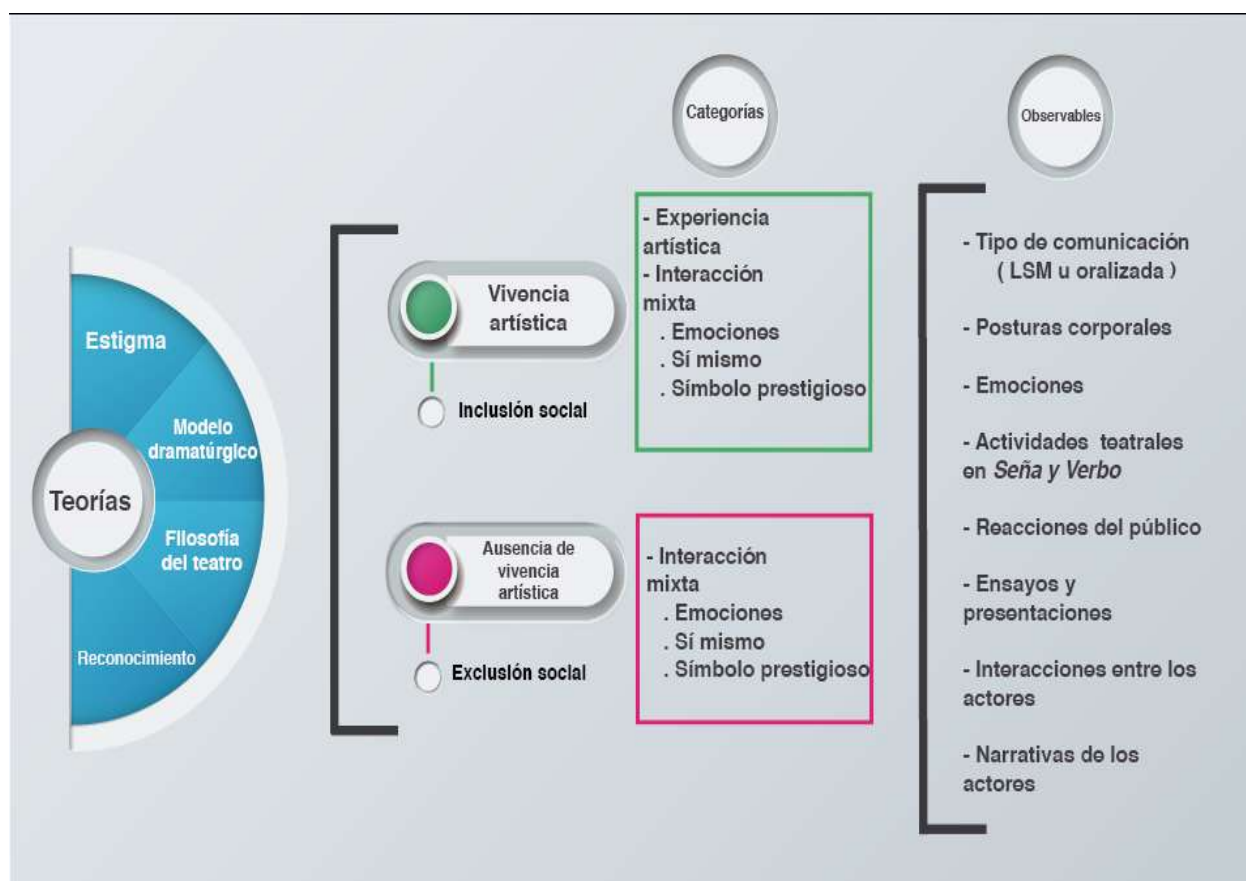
Categorías

Observables

Estigma

Modelo dramatúrgico

Teorías

Filosofía del teatro

Reconocimiento

Vivencia artística

Inclusión social

- Experiencia artística
- Interacción mixta
. Emociones
. Sí mismo
. Símbolo prestigioso

Ausencia de vivencia artística

Exclusión social

- Interacción mixta
. Emociones
. Sí mismo
. Símbolo prestigioso

- Tipo de comunicación ( LSM u oralizada )

- Posturas corporales

- Emociones

- Actividades teatrales en *Seña y Verbo*

- Reacciones del público

- Ensayos y presentaciones

- Interacciones entre los actores

- Narrativas de los actores